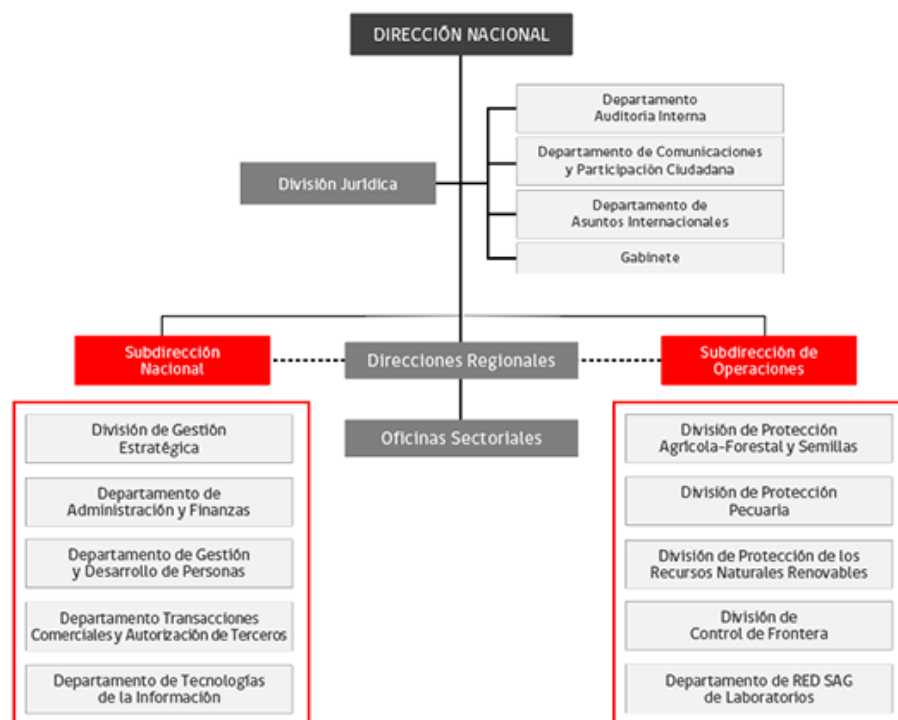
DIRECCIÓN NACIONAL

Departamento Auditoria Interna

Departamento de Comunicaciones y Participación Ciudadana

Departamento de Asuntos Internacionales

Gabinete

División Jurídica

Subdirección Nacional

Direcciones Regionales

Subdirección de Operaciones

Oficinas Sectoriales

División de Gestión Estratégica

Departamento de Administración y Finanzas

Departamento de Gestión y Desarrollo de Personas

Departamento Transacciones Comerciales y Autorización de Terceros

Departamento de Tecnologías de la Información

División de Protección Agrícola-Forestal y Semillas

División de Protección Pecuaria

División de Protección de los Recursos Naturales Renovables

División de Control de Frontera

Departamento de RED SAG de Laboratorios